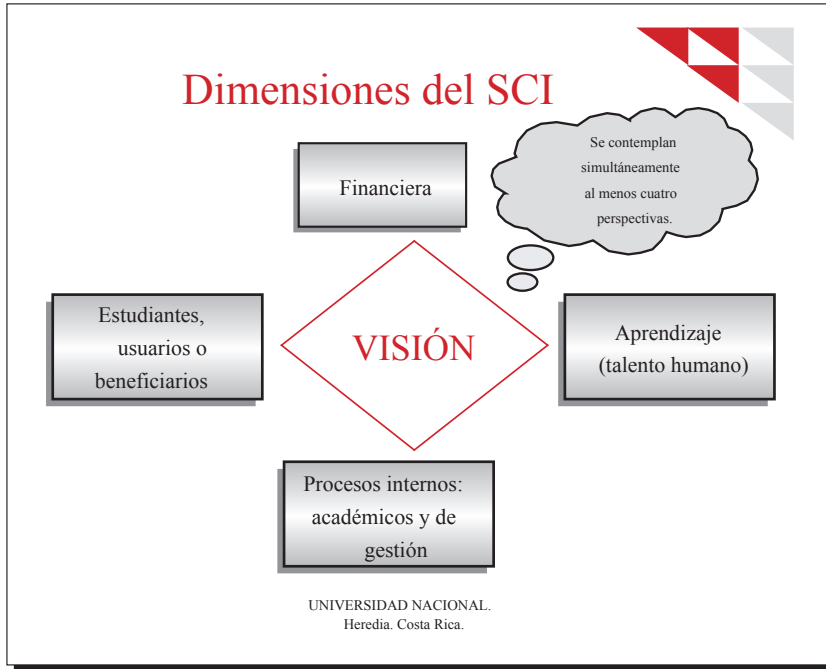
Dimensiones del SCI

Se contemplan simultáneamente al menos cuatro perspectivas.

Financiera

Estudiantes, usuarios o beneficiarios

VISIÓN

Aprendizaje (talento humano)

Procesos internos: académicos y de gestión

UNIVERSIDAD NACIONAL.
Heredia. Costa Rica.